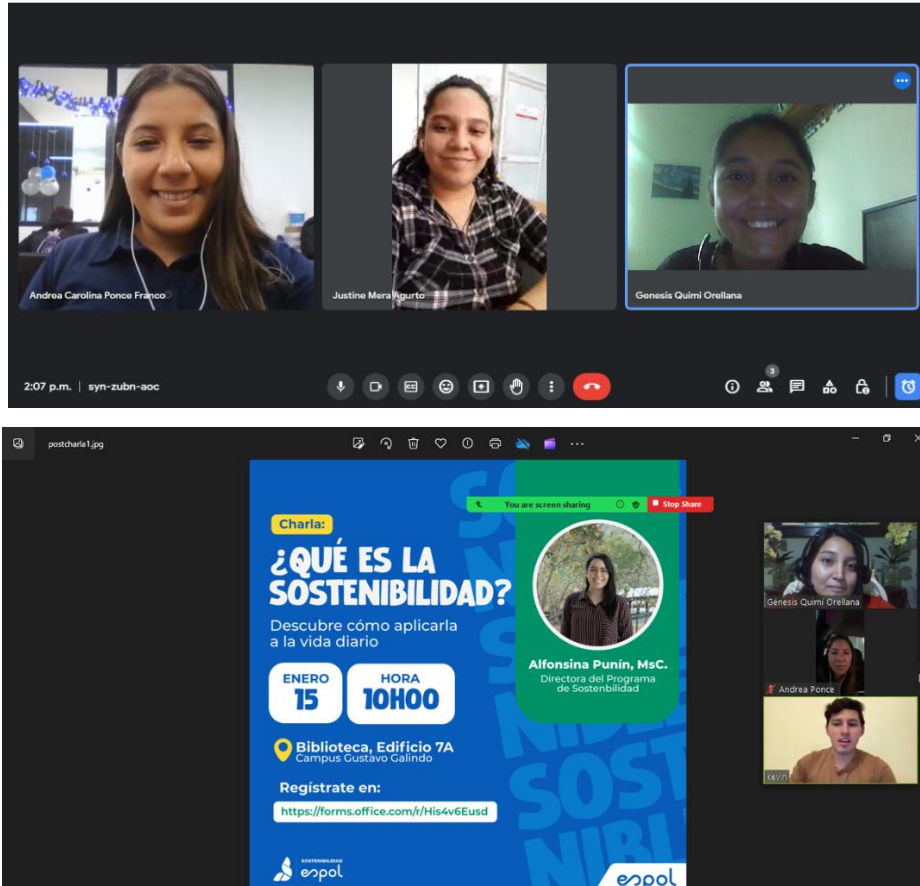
Andrea Carolina Ponce Franco

Justine Mera Agurto

Genesis Quimi Orellana

2:07 p.m. | syn-zubn-aoc

3

postcharla1.jpg

You are screen sharing

Stop Share

Charla:

¿QUÉ ES LA SOSTENIBILIDAD?

Descubre cómo aplicarla a la vida diario

ENERO 15

HORA 10H00

Biblioteca, Edificio 7A
Campus Gustavo Galindo

Regístrate en:

https://forms.office.com/r/His4v6Eusd

Alfonsina Punín, MsC.
Directora del Programa de Sostenbilidad

SOSTENIBILIDAD
espol

espol

Genesis Quimi Orellana

Andrea Ponce

kevin